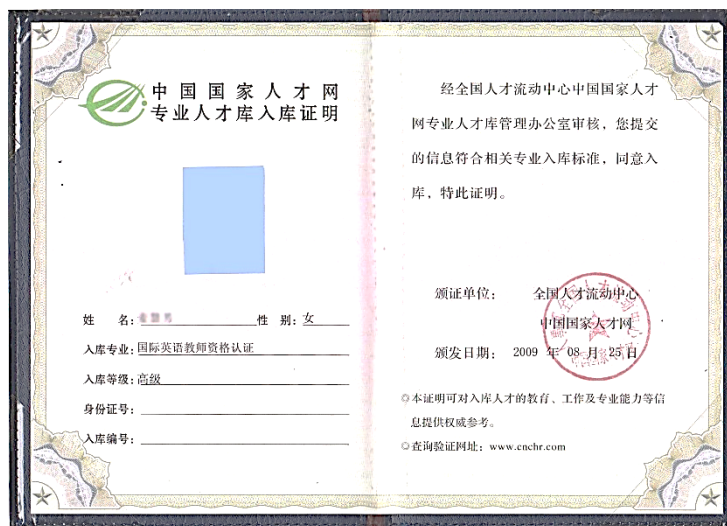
中国国家人才网
专业人才库入库证明

姓　　名：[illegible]　　性　别：女

入库专业：国际英语教师资格认证

入库等级：高级

身份证号：

入库编号：

经全国人才流动中心中国国家人才网专业人才库管理办公室审核，您提交的信息符合相关专业入库标准，同意入库，特此证明。

颁证单位：　全国人才流动中心
　　　　　　中国国家人才网

颁发日期：　2009 年 08 月 25 日

◎本证明可对入库人才的教育、工作及专业能力等信息提供权威参考。

◎查询验证网址：www.cnchr.com